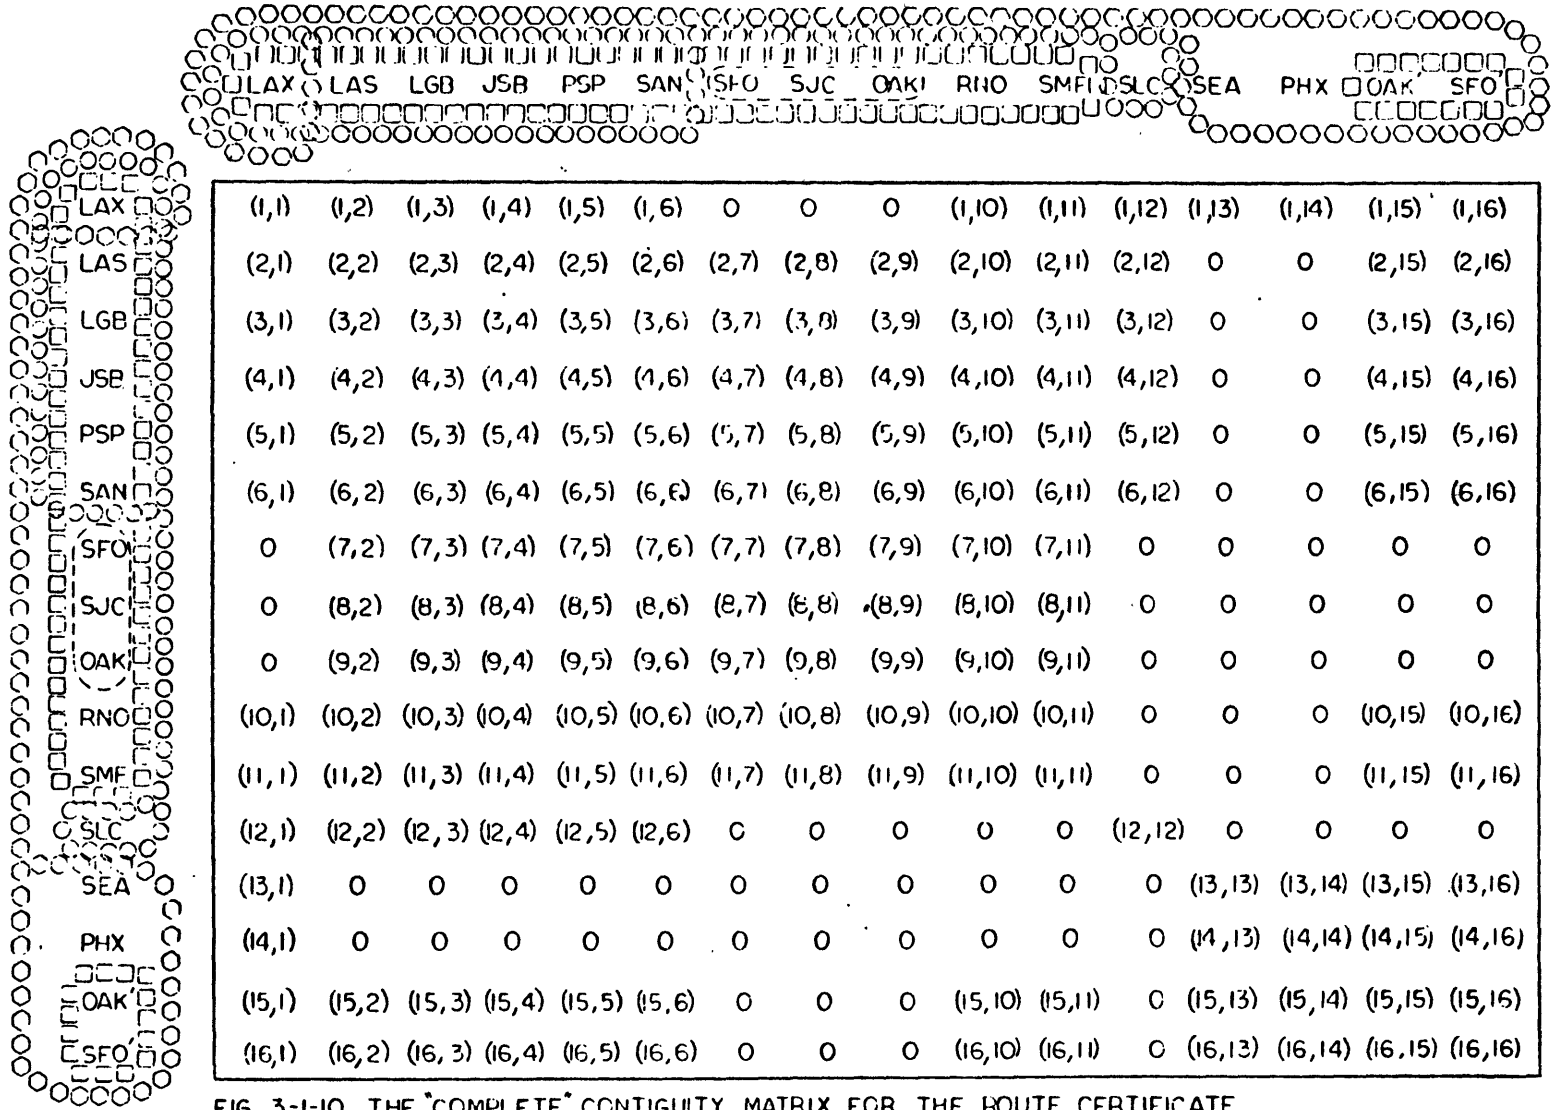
| | LAX | LAS | LGB | JSB | PSP | SAN | SFO | SJC | OAK | RNO | SMF | SLC | SEA | PHX | OAK | SFO |
|---|---|---|---|---|---|---|---|---|---|---|---|---|---|---|---|---|
| LAX | (1,1) | (1,2) | (1,3) | (1,4) | (1,5) | (1,6) | 0 | 0 | 0 | (1,10) | (1,11) | (1,12) | (1,13) | (1,14) | (1,15) | (1,16) |
| LAS | (2,1) | (2,2) | (2,3) | (2,4) | (2,5) | (2,6) | (2,7) | (2,8) | (2,9) | (2,10) | (2,11) | (2,12) | 0 | 0 | (2,15) | (2,16) |
| LGB | (3,1) | (3,2) | (3,3) | (3,4) | (3,5) | (3,6) | (3,7) | (3,8) | (3,9) | (3,10) | (3,11) | (3,12) | 0 | 0 | (3,15) | (3,16) |
| JSB | (4,1) | (4,2) | (4,3) | (4,4) | (4,5) | (4,6) | (4,7) | (4,8) | (4,9) | (4,10) | (4,11) | (4,12) | 0 | 0 | (4,15) | (4,16) |
| PSP | (5,1) | (5,2) | (5,3) | (5,4) | (5,5) | (5,6) | (5,7) | (5,8) | (5,9) | (5,10) | (5,11) | (5,12) | 0 | 0 | (5,15) | (5,16) |
| SAN | (6,1) | (6,2) | (6,3) | (6,4) | (6,5) | (6,6) | (6,7) | (6,8) | (6,9) | (6,10) | (6,11) | (6,12) | 0 | 0 | (6,15) | (6,16) |
| SFO | 0 | (7,2) | (7,3) | (7,4) | (7,5) | (7,6) | (7,7) | (7,8) | (7,9) | (7,10) | (7,11) | 0 | 0 | 0 | 0 | 0 |
| SJC | 0 | (8,2) | (8,3) | (8,4) | (8,5) | (8,6) | (8,7) | (8,8) | (8,9) | (8,10) | (8,11) | 0 | 0 | 0 | 0 | 0 |
| OAK | 0 | (9,2) | (9,3) | (9,4) | (9,5) | (9,6) | (9,7) | (9,8) | (9,9) | (9,10) | (9,11) | 0 | 0 | 0 | 0 | 0 |
| RNO | (10,1) | (10,2) | (10,3) | (10,4) | (10,5) | (10,6) | (10,7) | (10,8) | (10,9) | (10,10) | (10,11) | 0 | 0 | 0 | (10,15) | (10,16) |
| SMF | (11,1) | (11,2) | (11,3) | (11,4) | (11,5) | (11,6) | (11,7) | (11,8) | (11,9) | (11,10) | (11,11) | 0 | 0 | 0 | (11,15) | (11,16) |
| SLC | (12,1) | (12,2) | (12,3) | (12,4) | (12,5) | (12,6) | 0 | 0 | 0 | 0 | 0 | (12,12) | 0 | 0 | 0 | 0 |
| SEA | (13,1) | 0 | 0 | 0 | 0 | 0 | 0 | 0 | 0 | 0 | 0 | 0 | (13,13) | (13,14) | (13,15) | (13,16) |
| PHX | (14,1) | 0 | 0 | 0 | 0 | 0 | 0 | 0 | 0 | 0 | 0 | 0 | (14,13) | (14,14) | (14,15) | (14,16) |
| OAK | (15,1) | (15,2) | (15,3) | (15,4) | (15,5) | (15,6) | 0 | 0 | 0 | (15,10) | (15,11) | 0 | (15,13) | (15,14) | (15,15) | (15,16) |
| SFO | (16,1) | (16,2) | (16,3) | (16,4) | (16,5) | (16,6) | 0 | 0 | 0 | (16,10) | (16,11) | 0 | (16,13) | (16,14) | (16,15) | (16,16) |

FIG. 3-1-10 THE "COMPLETE" CONTIGUITY MATRIX FOR THE ROUTE CERTIFICATE